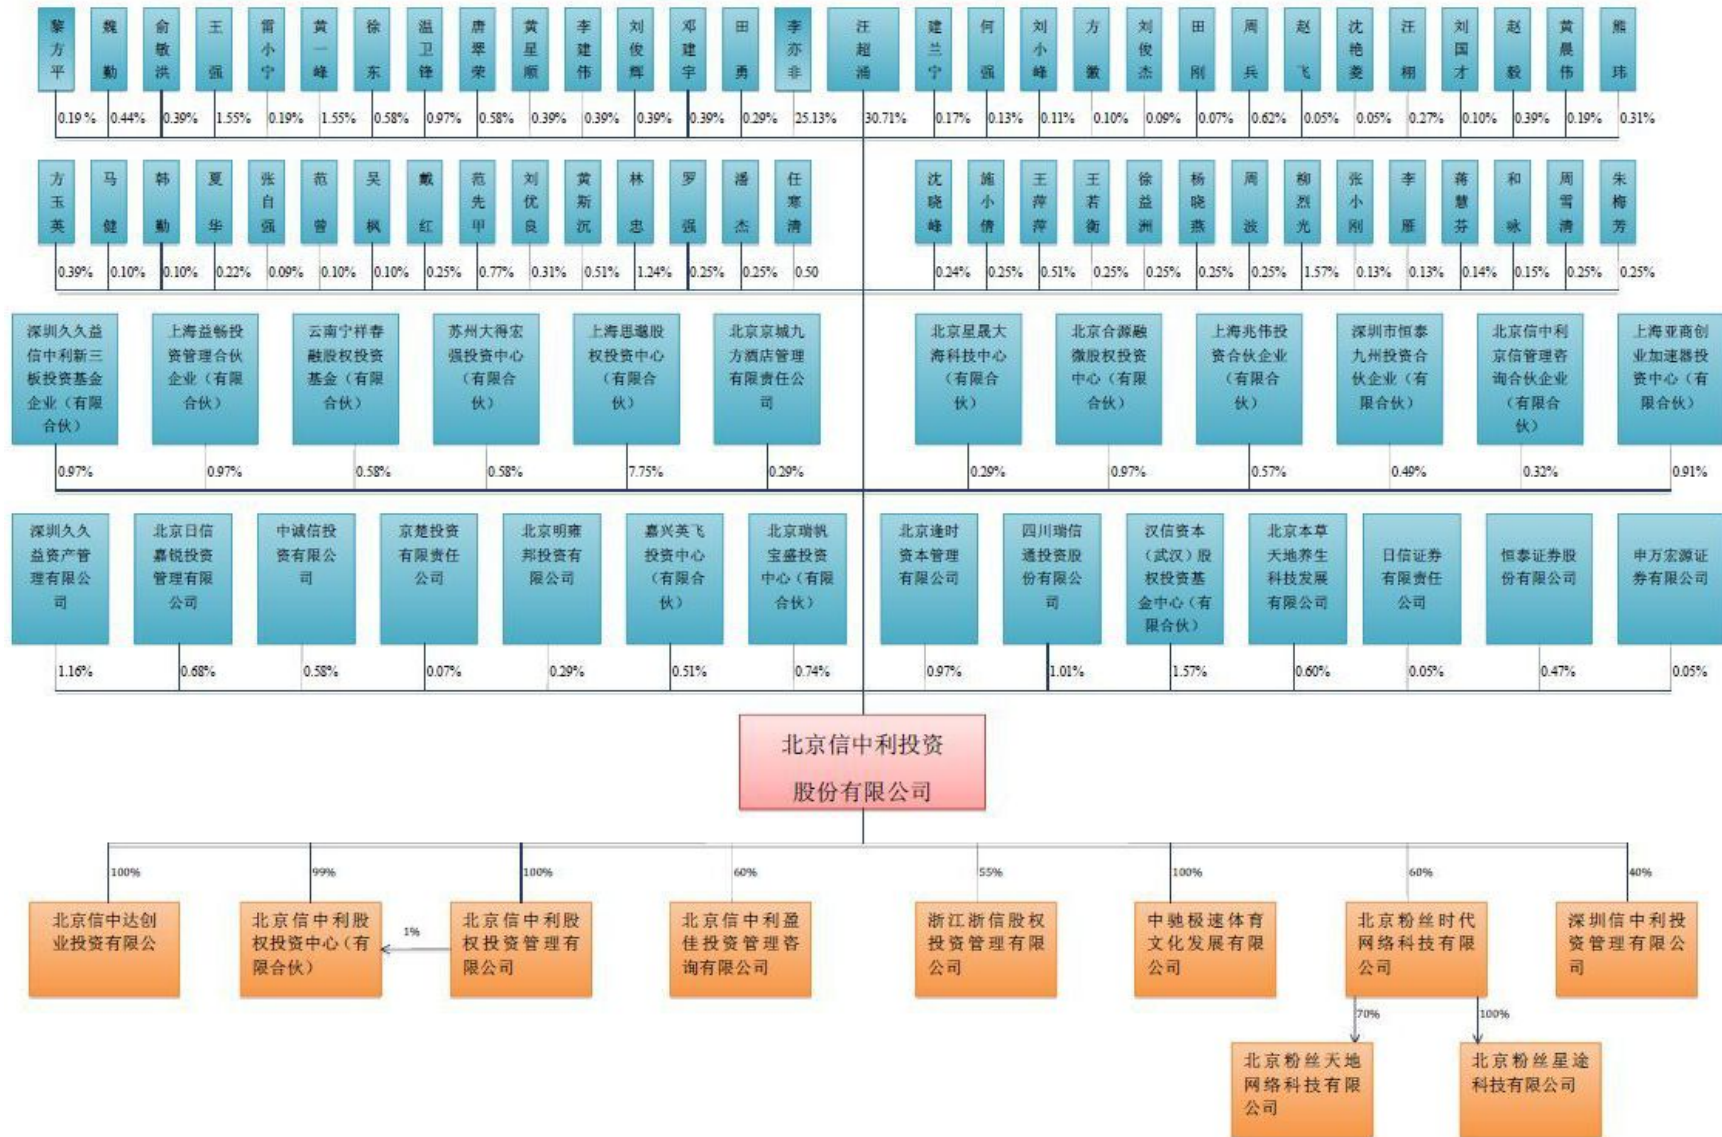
黎方平 0.19%
魏勤 0.44%
俞敏洪 0.39%
王强 1.55%
雷小宁 0.19%
黄一峰 1.55%
徐东 0.58%
温卫锋 0.97%
唐翠荣 0.58%
黄星顺 0.39%
李建伟 0.39%
刘俊辉 0.39%
邓建宇 0.39%
田勇 0.29%
李亦非 25.13%
汪超涌 30.71%
建兰宁 0.17%
何强 0.13%
刘小峰 0.11%
方徽 0.10%
刘俊杰 0.09%
田刚 0.07%
周兵 0.62%
赵飞 0.05%
沈艳菱 0.05%
汪栩 0.27%
刘国才 0.10%
赵毅 0.39%
黄晨伟 0.19%
熊玮 0.31%

方玉英 0.39%
马健 0.10%
韩勤 0.10%
夏华 0.22%
张自强 0.09%
范蕾 0.10%
吴枫 0.10%
戴红 0.25%
范先甲 0.77%
刘优良 0.31%
黄斯沉 0.51%
林忠 1.24%
罗强 0.25%
潘杰 0.25%
任寒清 0.50
沈晓峰 0.24%
施小倩 0.25%
王萍萍 0.51%
王若衡 0.25%
徐益洲 0.25%
杨晓燕 0.25%
周波 0.25%
柳烈光 1.57%
张小刚 0.13%
李雁 0.13%
蒋慧芬 0.14%
和咏 0.15%
周雪清 0.25%
朱梅芳 0.25%

深圳久久益信中利新三板投资基金企业（有限合伙） 0.97%
上海益畅投资管理合伙企业（有限合伙） 0.97%
云南宁祥春融股权投资基金（有限合伙） 0.58%
苏州大得宏强投资中心（有限合伙） 0.58%
上海思飏股权投资中心（有限合伙） 7.75%
北京京城九方酒店管理有限责任公司 0.29%
北京星晟大海科技中心（有限合伙） 0.29%
北京合源融微股权投资中心（有限合伙） 0.97%
上海兆伟投资合伙企业（有限合伙） 0.57%
深圳市恒泰九州投资合伙企业（有限合伙） 0.49%
北京信中利京信管理咨询合伙企业（有限合伙） 0.32%
上海亚商创业加速器投资中心（有限合伙） 0.91%

深圳久久益资产管理有限公司 1.16%
北京日信嘉锐投资管理有限公司 0.68%
中诚信投资有限公司 0.58%
京楚投资有限责任公司 0.07%
北京明雍邦投资有限公司 0.29%
嘉兴英飞投资中心（有限合伙） 0.51%
北京瑞帆宝盛投资中心（有限合伙） 0.74%
北京逢时资本管理有限公司 0.97%
四川瑞信通投资股份有限公司 1.01%
汉信资本（武汉）股权投资基金中心（有限合伙） 1.57%
北京本草天地养生科技发展有限公司 0.60%
日信证券有限责任公司 0.05%
恒泰证券股份有限公司 0.47%
申万宏源证券有限公司 0.05%

北京信中利投资股份有限公司

100% 北京信中达创业投资有限公司
99% 北京信中利股权投资中心（有限合伙）
1%
100% 北京信中利股权投资管理有限公司
60% 北京信中利盈佳投资管理咨询有限公司
55% 浙江浙信股权投资管理有限公司
100% 中驰极速体育文化发展有限公司
60% 北京粉丝时代网络科技有限公司
40% 深圳信中利投资管理有限公司
70% 北京粉丝天地网络科技有限公司
100% 北京粉丝星途科技有限公司